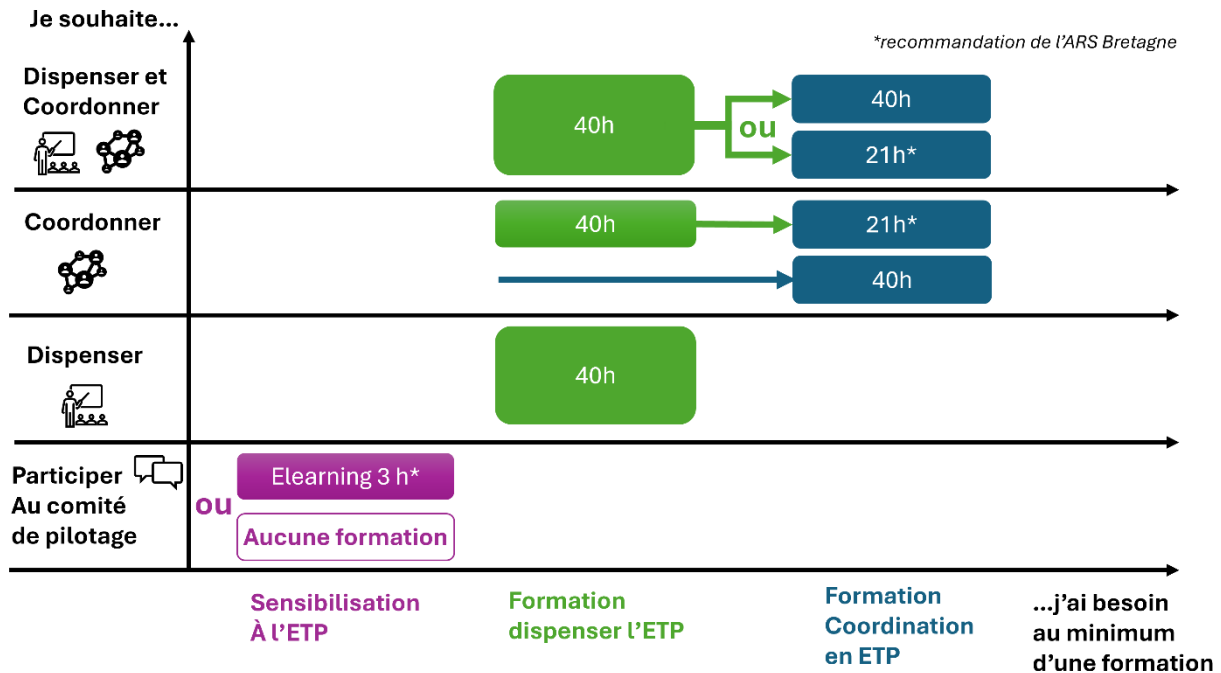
Je souhaite…

*recommandation de l'ARS Bretagne

Dispenser et Coordonner

40h

ou

40h

21h*

Coordonner

40h

21h*

40h

Dispenser

40h

Participer Au comité de pilotage

Elearning 3 h*

ou

Aucune formation

Sensibilisation À l'ETP

Formation dispenser l'ETP

Formation Coordination en ETP

…j'ai besoin au minimum d'une formation